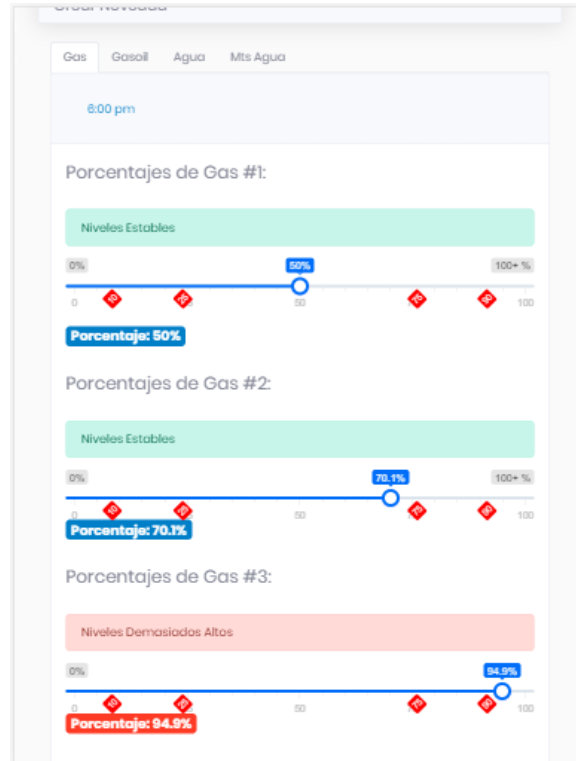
Crear Novedad

Gas Gasoil Agua Mts Agua

6:00 pm

Porcentajes de Gas #1:

Niveles Estables

0%

50%

100+ %

0 50 100

Porcentaje: 50%

Porcentajes de Gas #2:

Niveles Estables

0%

70.1%

100+ %

0 50 100

Porcentaje: 70.1%

Porcentajes de Gas #3:

Niveles Demasiados Altos

0%

94.9%

0 50 100

Porcentaje: 94.9%